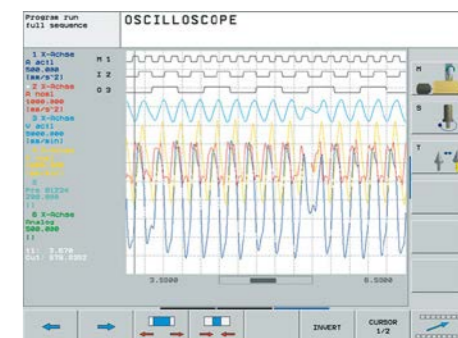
Program run full sequence

OSCILLOSCOPE

1 X-Achse
A act1
500.000
[mm/s^2]

2 X-Achse
A nom1
1000.000
[mm/s^2]

3 X-Achse
V act1
5000.000
[mm/min]

4 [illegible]
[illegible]
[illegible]

5
Pte 01234
200.000
[]

6 X-Achse
Analog
500.000
[]

t1: 3.570
Dut: 576.0352

M 1
I 2
O 3

3.5000

6.5000

M

S

T

INVERT

CURSOR 1/2